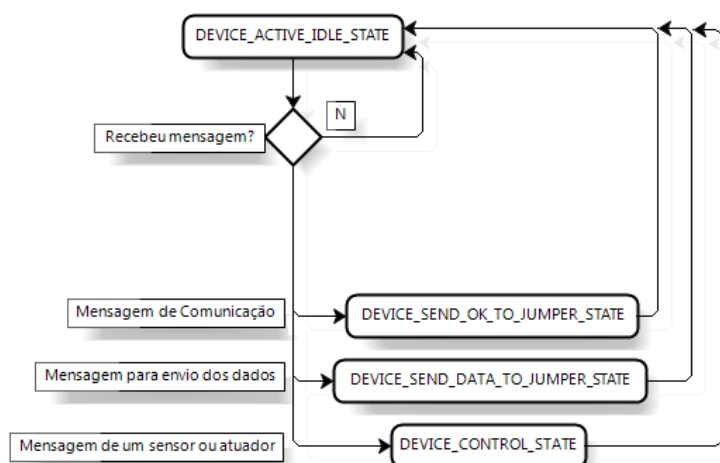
DEVICE_ACTIVE_IDLE_STATE

N

Recebeu mensagem?

Mensagem de Comunicação

DEVICE_SEND_OK_TO_JUMPER_STATE

Mensagem para envio dos dados

DEVICE_SEND_DATA_TO_JUMPER_STATE

Mensagem de um sensor ou atuador

DEVICE_CONTROL_STATE